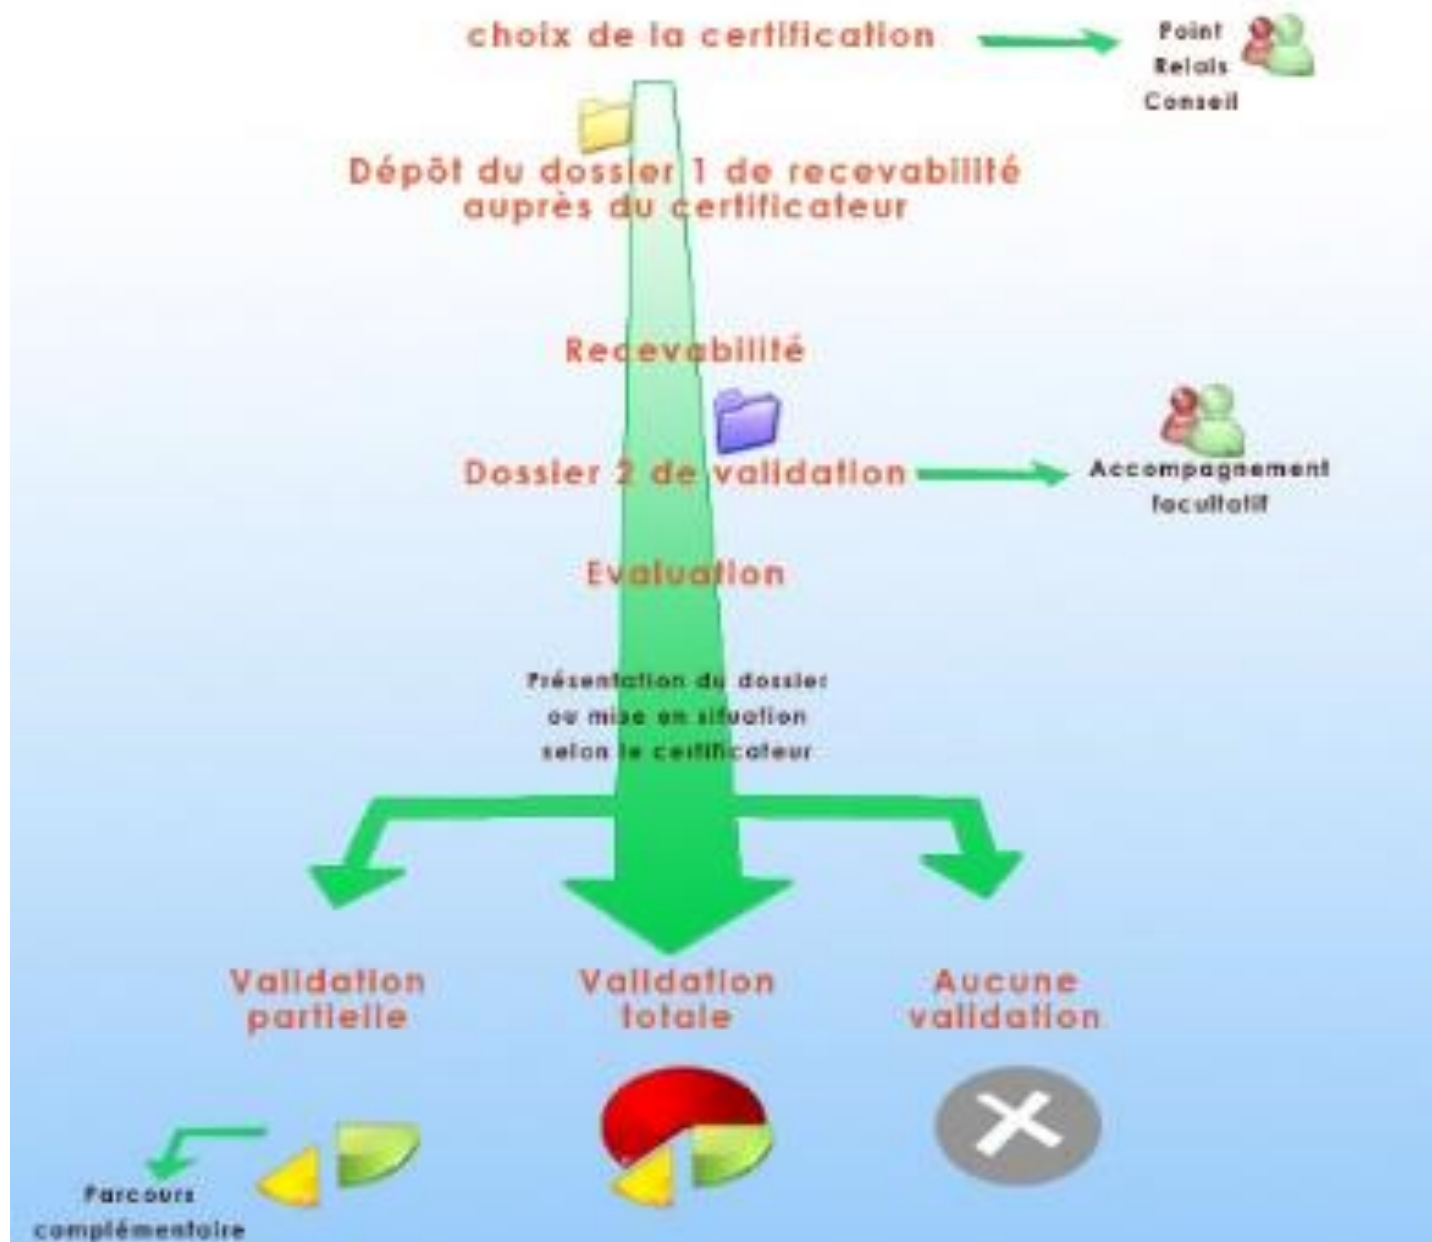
choix de la certification

Point Relais Conseil

Dépôt du dossier 1 de recevabilité auprès du certificateur

Recevabilité

Dossier 2 de validation

Accompagnement facultatif

Evaluation

Présentation du dossier ou mise en situation selon le certificateur

Validation partielle

Validation totale

Aucune validation

Parcours complémentaire